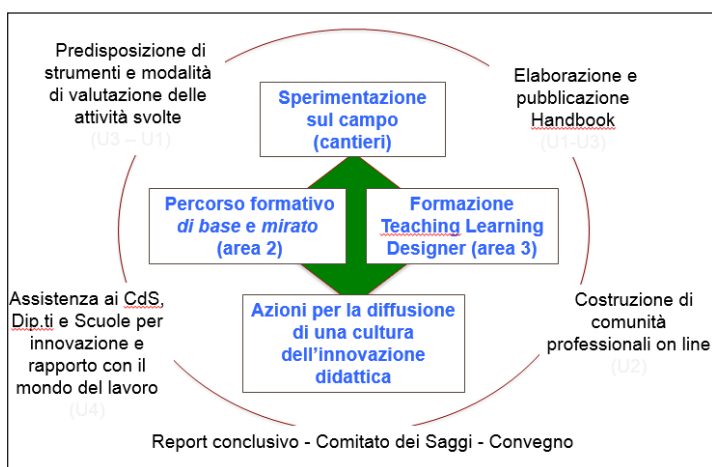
Predisposizione di strumenti e modalità di valutazione delle attività svolte
(U3 – U1)

Sperimentazione sul campo (cantieri)

Elaborazione e pubblicazione Handbook
(U1-U3)

Percorso formativo *di base* e *mirato* (area 2)

Formazione Teaching Learning Designer (area 3)

Assistenza ai CdS, Dip.ti e Scuole per innovazione e rapporto con il mondo del lavoro
(U4)

Azioni per la diffusione di una cultura dell'innovazione didattica

Costruzione di comunità professionali on line
(U2)

Report conclusivo - Comitato dei Saggi - Convegno